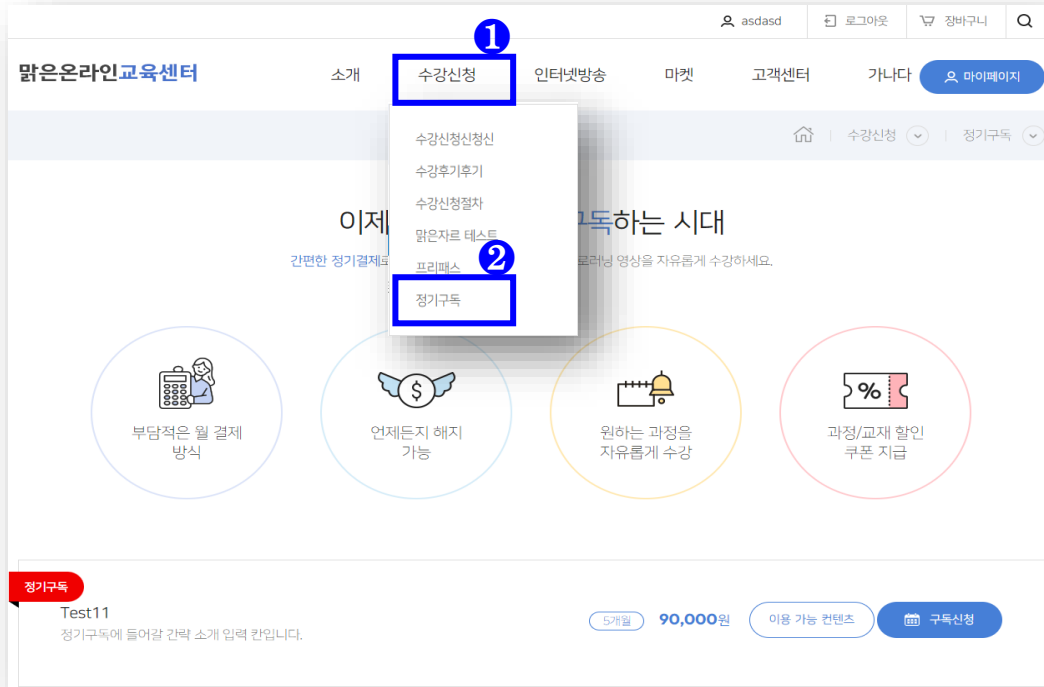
asdasd 로그아웃 장바구니

맑은온라인교육센터

소개 ❶ 수강신청 인터넷방송 마켓 고객센터 가나다 마이페이지

수강신청신청신
수강후기후기
수강신청절차
맑은자르 테스트
프리패스 ❷
정기구독

수강신청 정기구독

이제 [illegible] 구독하는 시대

간편한 정기결제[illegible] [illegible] 이러닝 영상을 자유롭게 수강하세요.

부담적은 월 결제 방식

언제든지 해지 가능

원하는 과정을 자유롭게 수강

과정/교재 할인 쿠폰 지급

정기구독

Test11

정기구독에 들어갈 간략 소개 입력 칸입니다.

5개월 90,000원 이용 가능 컨텐츠 구독신청